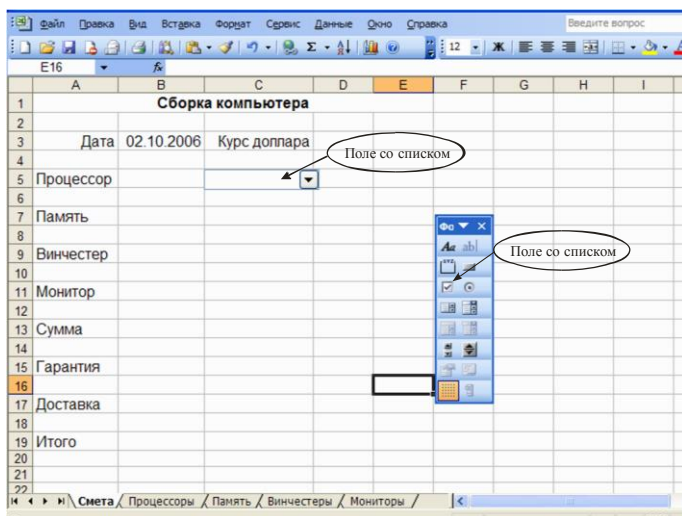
Файл Правка Вид Вставка Формат Сервис Данные Окно Справка

Введите вопрос

12 Ж

E16 $f_x$

| | A | B | C | D | E | F | G | H | I |
|---|---|---|---|---|---|---|---|---|---|
| 1 | | | Сборка компьютера | | | | | | |
| 2 | | | | | | | | | |
| 3 | Дата | 02.10.2006 | Курс доллара | | | | | | |
| 4 | | | | | | | | | |
| 5 | Процессор | | | | | | | | |
| 6 | | | | | | | | | |
| 7 | Память | | | | | | | | |
| 8 | | | | | | | | | |
| 9 | Винчестер | | | | | | | | |
| 10 | | | | | | | | | |
| 11 | Монитор | | | | | | | | |
| 12 | | | | | | | | | |
| 13 | Сумма | | | | | | | | |
| 14 | | | | | | | | | |
| 15 | Гарантия | | | | | | | | |
| 16 | | | | | | | | | |
| 17 | Доставка | | | | | | | | |
| 18 | | | | | | | | | |
| 19 | Итого | | | | | | | | |
| 20 | | | | | | | | | |
| 21 | | | | | | | | | |
| 22 | | | | | | | | | |

Поле со списком

Фо

Аа ab|

Поле со списком

Смета Процессоры Память Винчестеры Мониторы